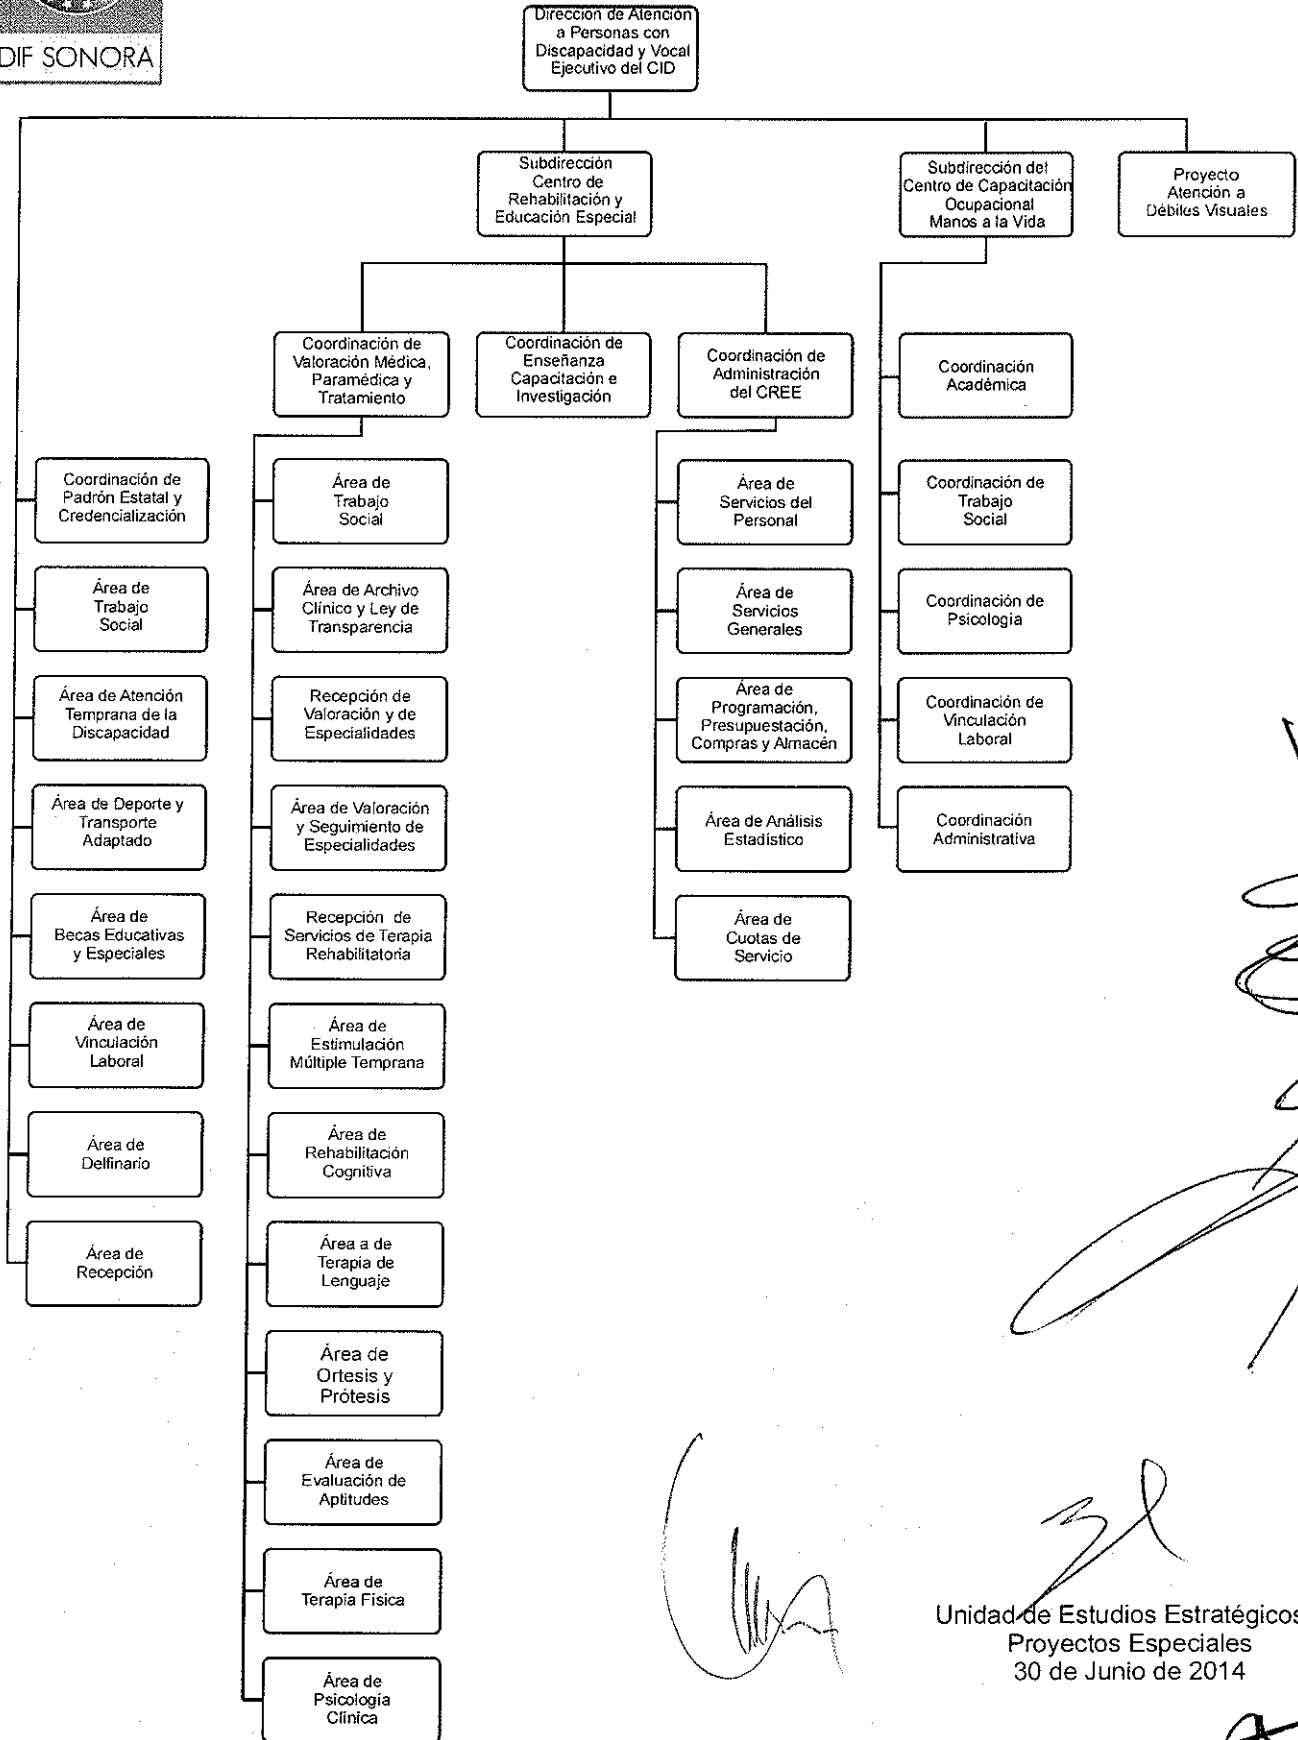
DIF SONORA

Dirección de Atención a Personas con Discapacidad y Vocal Ejecutivo del CID

Subdirección Centro de Rehabilitación y Educación Especial

Subdirección del Centro de Capacitación Ocupacional Manos a la Vida

Proyecto Atención a Débiles Visuales

Coordinación de Valoración Médica, Paramédica y Tratamiento

Coordinación de Enseñanza Capacitación e Investigación

Coordinación de Administración del CREE

Coordinación Académica

Coordinación de Padrón Estatal y Credencialización

Área de Trabajo Social

Área de Atención Temprana de la Discapacidad

Área de Deporte y Transporte Adaptado

Área de Becas Educativas y Especiales

Área de Vinculación Laboral

Área de Delfinario

Área de Recepción

Área de Trabajo Social

Área de Archivo Clínico y Ley de Transparencia

Recepción de Valoración y de Especialidades

Área de Valoración y Seguimiento de Especialidades

Recepción de Servicios de Terapia Rehabilitatoria

Área de Estimulación Múltiple Temprana

Área de Rehabilitación Cognitiva

Área a de Terapia de Lenguaje

Área de Ortesis y Prótesis

Área de Evaluación de Aptitudes

Área de Terapia Física

Área de Psicología Clínica

Área de Servicios del Personal

Área de Servicios Generales

Área de Programación, Presupuestación, Compras y Almacén

Área de Análisis Estadístico

Área de Cuotas de Servicio

Coordinación de Trabajo Social

Coordinación de Psicología

Coordinación de Vinculación Laboral

Coordinación Administrativa

Unidad de Estudios Estratégicos
Proyectos Especiales
30 de Junio de 2014